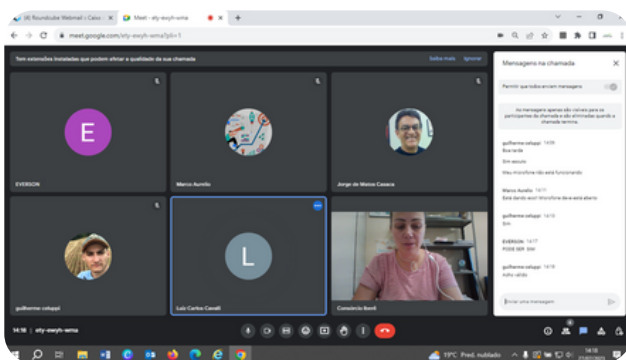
(4) Roundcube Webmail :: Caixa
Meet - ety-ewyh-wma
meet.google.com/ety-ewyh-wma?pli=1
Tem extensões instaladas que podem afetar a qualidade da sua chamada
Saiba mais
Ignorar
E
EVERSON
Marco Aurélio
Jorge de Matos Caseca
L
guilherme celuppi
Luiz Carlos Canali
Consuêncio Bonê
Mensagens na chamada
Permitir que todos enviem mensagens
As mensagens apenas são visíveis para os participantes da chamada e são eliminadas quando a chamada termina.
guilherme celuppi 14:08
Boa tarde
Sim escuto
Meu microfone não está funcionando
Marco Aurélio 14:11
Está dando erro? microfone deve estar aberto
guilherme celuppi 14:13
Sim
EVERSON 14:17
PODE SER SIM
guilherme celuppi 14:18
Está valido
Enviar uma mensagem
14:58 | ety-ewyh-wma
19°C Pred. nublado